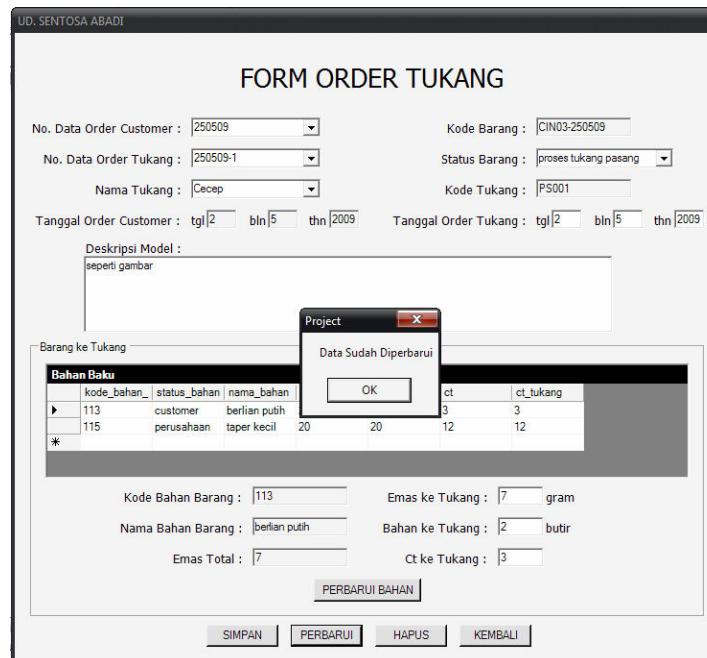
UD. SENTOSA ABADI

FORM ORDER TUKANG

No. Data Order Customer : 250509

Kode Barang : CIN03-250509

No. Data Order Tukang : 250509-1

Status Barang : proses tukang pasang

Nama Tukang : Cecep

Kode Tukang : PS001

Tanggal Order Customer : tgl 2 bln 5 thn 2009

Tanggal Order Tukang : tgl 2 bln 5 thn 2009

Deskripsi Model :
seperti gambar

Project

Data Sudah Diperbarui

OK

Barang ke Tukang

Bahan Baku

| | kode_bahan_ | status_bahan | nama_bahan | | | ct | ct_tukang |
|---|---|---|---|---|---|---|---|
| ▶ | 113 | customer | berlian putih | | | 3 | 3 |
| | 115 | perusahaan | taper kecil | 20 | 20 | 12 | 12 |
| * | | | | | | | |

Kode Bahan Barang : 113

Emas ke Tukang : 7 gram

Nama Bahan Barang : berlian putih

Bahan ke Tukang : 2 butir

Emas Total : 7

Ct ke Tukang : 3

PERBARUI BAHAN

SIMPAN PERBARUI HAPUS KEMBALI